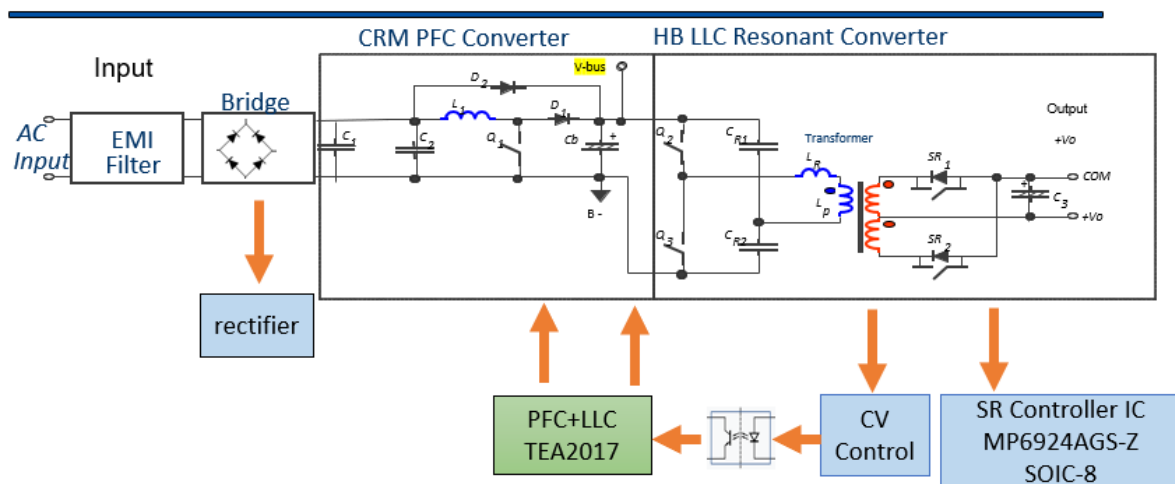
CRM PFC Converter

HB LLC Resonant Converter

Input

Bridge

AC Input

EMI Filter

$D_2$

V-bus

$L_1$

$D_1$

$C_1$

$C_2$

$Q_1$

Cb

+

B -

$Q_2$

$C_{R1}$

$Q_3$

$C_{R2}$

Transformer

$L_R$

$L_p$

$SR_1$

$SR_2$

Output

+Vo

COM

$C_3$

+Vo

rectifier

PFC+LLC TEA2017

CV Control

SR Controller IC MP6924AGS-Z SOIC-8